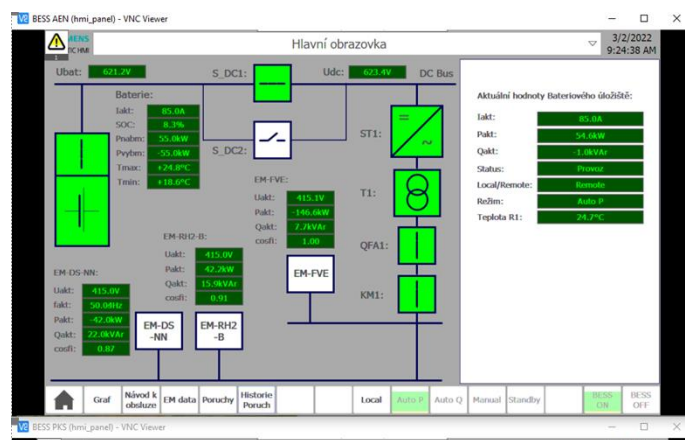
BESS AEN (hmi_panel) - VNC Viewer

BESS DC HMI

Hlavní obrazovka

3/2/2022 9:24:38 AM

Ubat: 621.2V

S_DC1:

Udc: 623.4V

DC Bus

Baterie:

Iakt: 85.0A

SOC: 8.3%

Pnabm: 55.0kW

Pvybm: -55.0kW

Tmax: +24.8°C

Tmin: +18.6°C

S_DC2:

ST1:

EM-FVE:

Uakt: 415.1V

Pakt: -146.6kW

Qakt: 7.7kVAr

cosfi: 1.00

T1:

EM-RH2-B:

Uakt: 415.0V

Pakt: 42.2kW

Qakt: 15.9kVAr

cosfi: 0.91

QFA1:

EM-FVE

EM-DS-NN:

Uakt: 415.0V

fakt: 50.04Hz

Pakt: -42.0kW

Qakt: 22.0kVAr

cosfi: 0.87

KM1:

EM-DS -NN

EM-RH2 -B

Aktuální hodnoty Bateriového úložiště:

| | |
|---|---|
| Iakt: | 85.0A |
| Pakt: | 54.6kW |
| Qakt: | -1.0kVAr |
| Status: | Provoz |
| Local/Remote: | Remote |
| Režim: | Auto P |
| Teplota R1: | 24.7°C |

Graf | Návod k obsluze | EM data | Poruchy | Historie Poruch | Local | Auto P | Auto Q | Manual | Standby | BESS ON | BESS OFF

BESS PKS (hmi_panel) - VNC Viewer